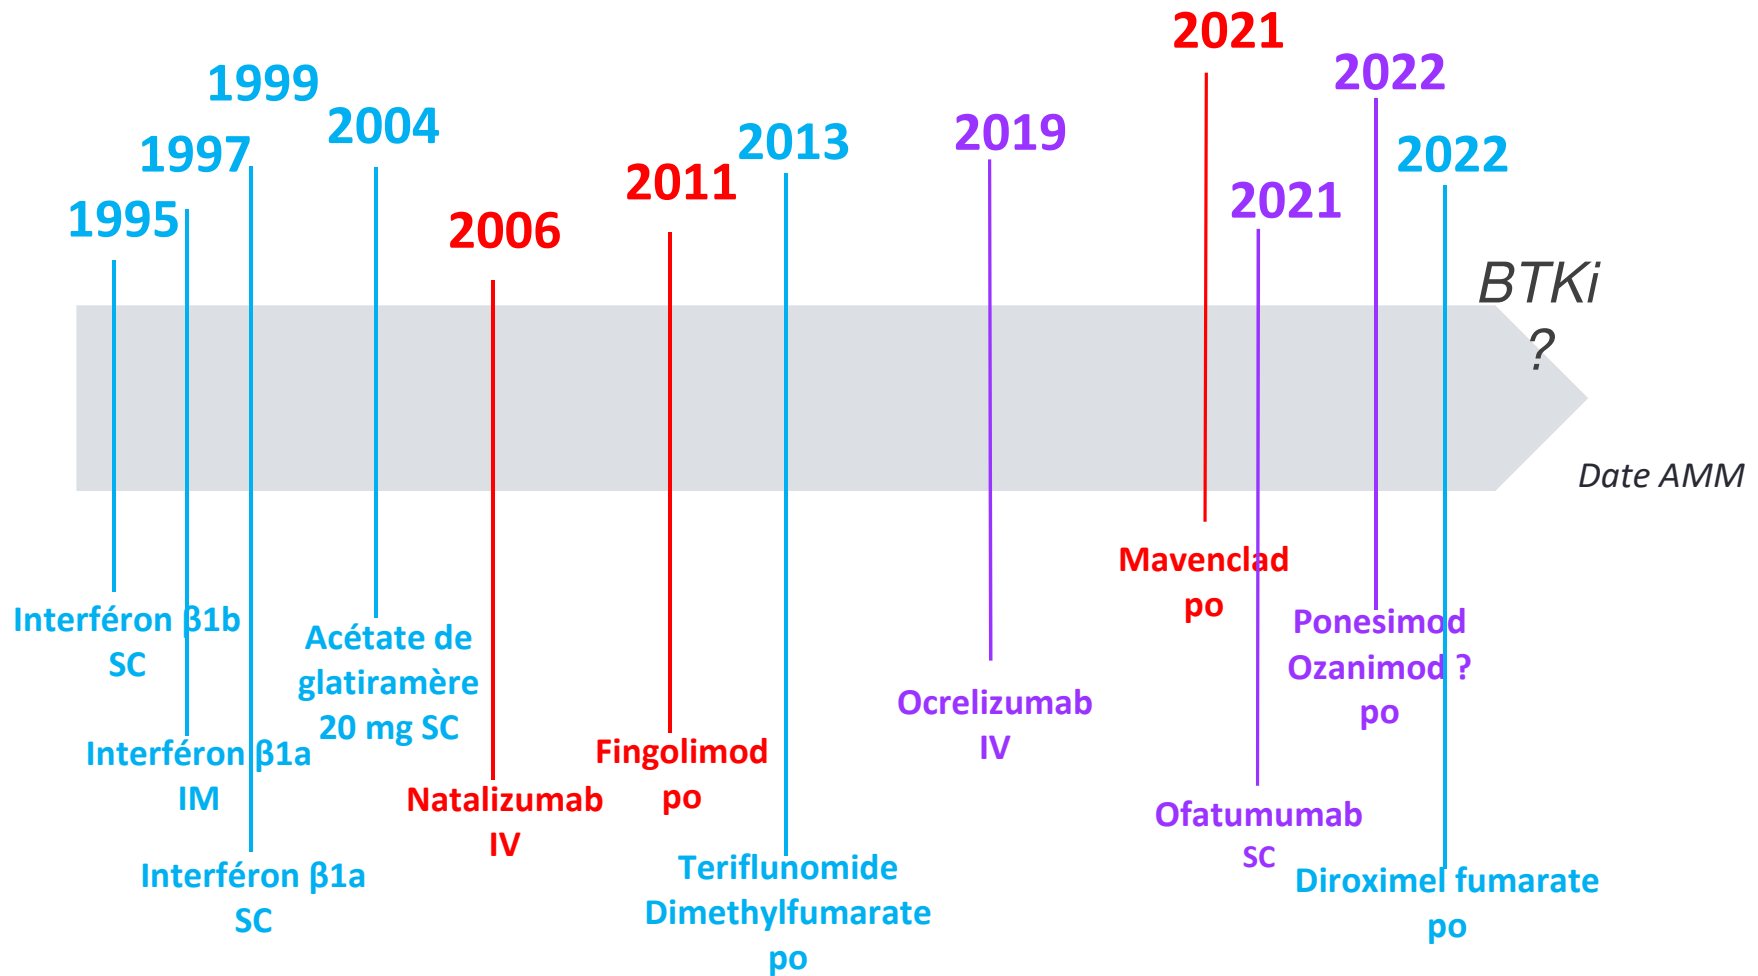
1995
Interféron β1b
SC

1997
Interféron β1a
IM

1999
Interféron β1a
SC

2004
Acétate de glatiramère
20 mg SC

2006
Natalizumab
IV

2011
Fingolimod
po

2013
Teriflunomide
Dimethylfumarate
po

2019
Ocrelizumab
IV

2021
Mavenclad
po

2021
Ofatumumab
SC

2022
Ponesimod
Ozanimod ?
po

2022
Diroximel fumarate
po

BTKi
?

Date AMM